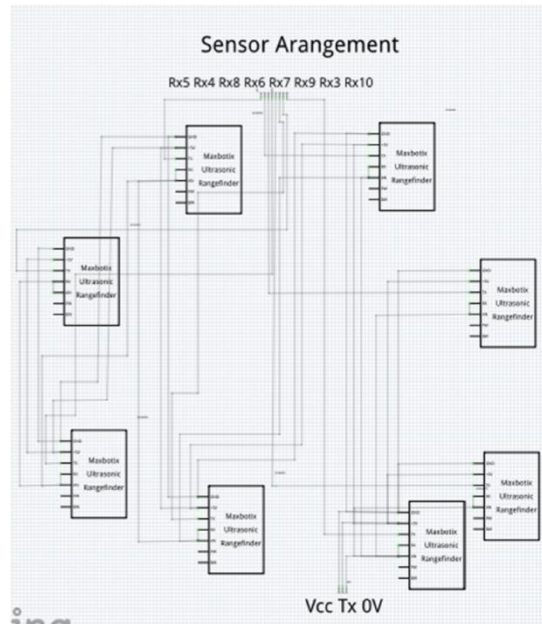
Sensor Arangement

Rx5 Rx4 Rx8 Rx6 Rx7 Rx9 Rx3 Rx10

Maxbotix Ultrasonic Rangefinder

Maxbotix Ultrasonic Rangefinder

Maxbotix Ultrasonic Rangefinder

Maxbotix Ultrasonic Rangefinder

Maxbotix Ultrasonic Rangefinder

Maxbotix Ultrasonic Rangefinder

Maxbotix Ultrasonic Rangefinder

Maxbotix Ultrasonic Rangefinder

Vcc Tx 0V